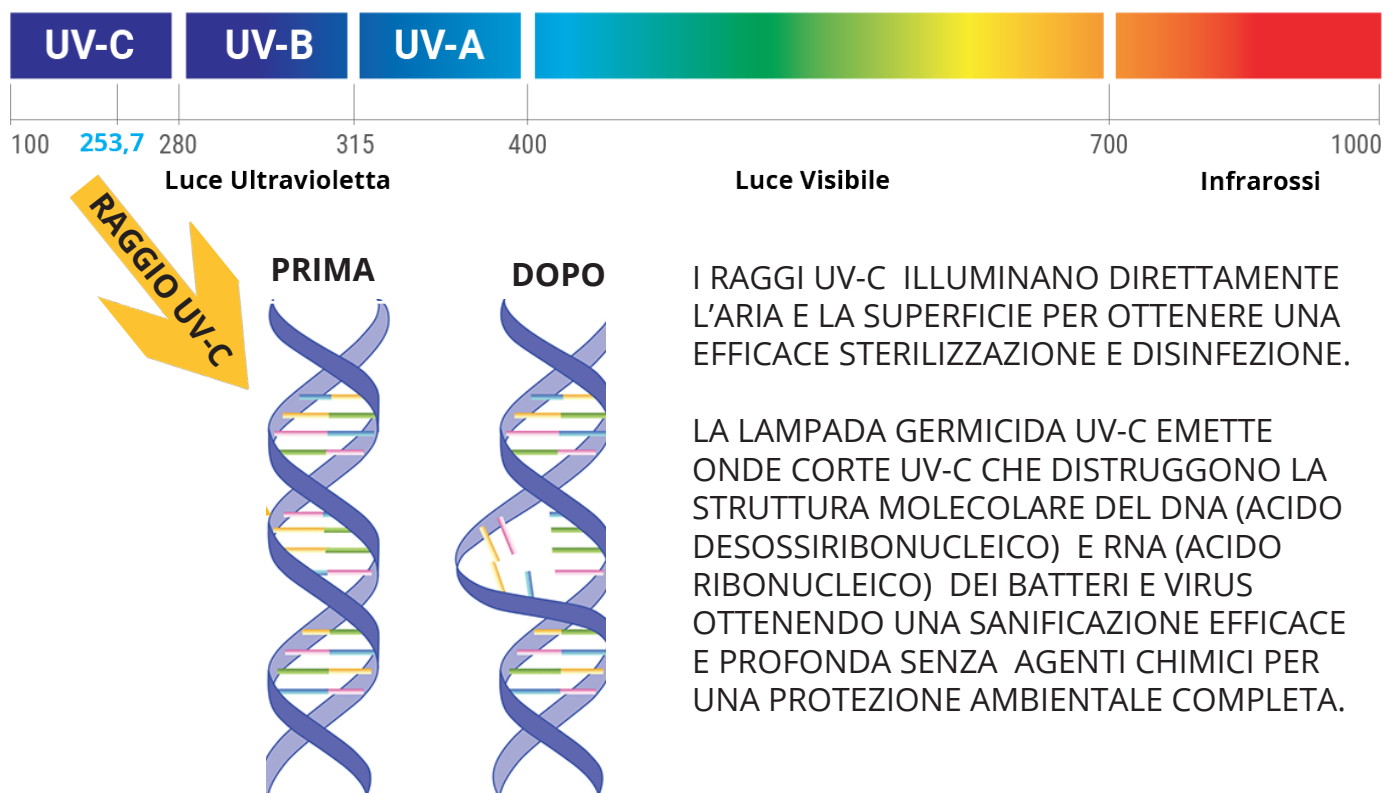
UV-C UV-B UV-A

100 253,7 280 315 400 700 1000

Luce Ultravioletta Luce Visibile Infrarossi

RAGGIO UV-C

PRIMA

DOPO

I RAGGI UV-C ILLUMINANO DIRETTAMENTE L'ARIA E LA SUPERFICIE PER OTTENERE UNA EFFICACE STERILIZZAZIONE E DISINFEZIONE.

LA LAMPADA GERMICIDA UV-C EMETTE ONDE CORTE UV-C CHE DISTRUGGONO LA STRUTTURA MOLECOLARE DEL DNA (ACIDO DESOSSIRIBONUCLEICO) E RNA (ACIDO RIBONUCLEICO) DEI BATTERI E VIRUS OTTENENDO UNA SANIFICAZIONE EFFICACE E PROFONDA SENZA AGENTI CHIMICI PER UNA PROTEZIONE AMBIENTALE COMPLETA.